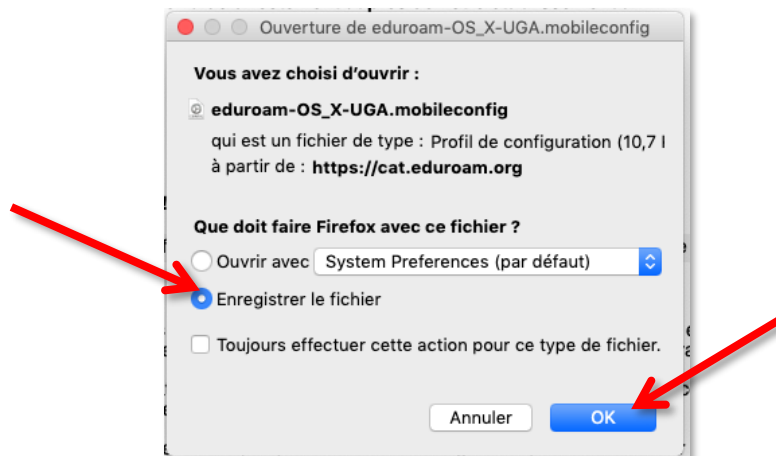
Ouverture de eduroam-OS_X-UGA.mobileconfig

Vous avez choisi d'ouvrir :

eduroam-OS_X-UGA.mobileconfig

qui est un fichier de type : Profil de configuration (10,7 l

à partir de : https://cat.eduroam.org

Que doit faire Firefox avec ce fichier ?

Ouvrir avec System Preferences (par défaut)

Enregistrer le fichier

Toujours effectuer cette action pour ce type de fichier.

Annuler

OK